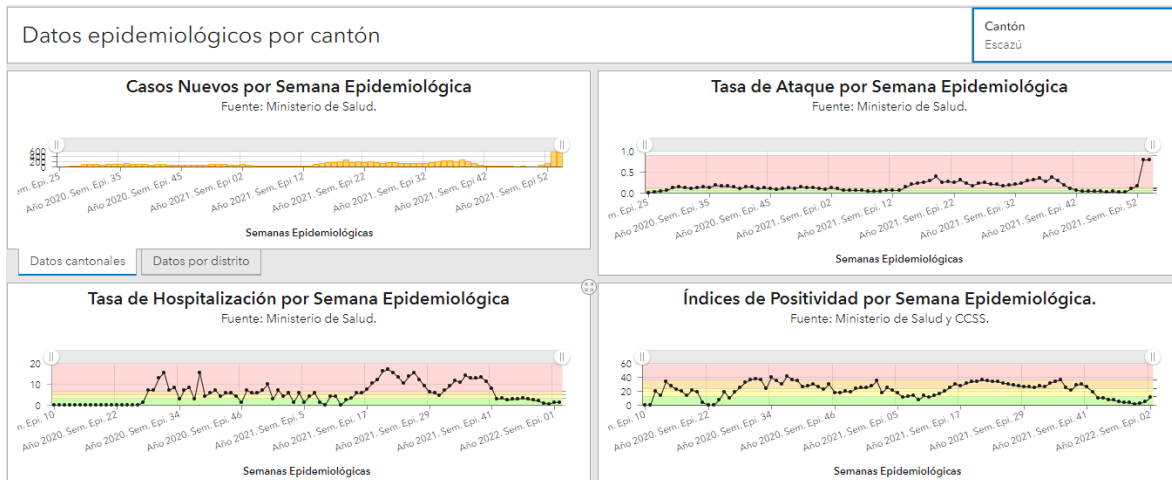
Datos epidemiológicos por cantón

Cantón
Escazú

Casos Nuevos por Semana Epidemiológica
Fuente: Ministerio de Salud.

600
400
200
0

m. Epi. 25
Año 2020. Sem. Epi. 35
Año 2020. Sem. Epi. 45
Año 2021. Sem. Epi 02
Año 2021. Sem. Epi 12
Año 2021. Sem. Epi 22
Año 2021. Sem. Epi 32
Año 2021. Sem. Epi 42
Año 2021. Sem. Epi 52

Semanas Epidemiológicas

Datos cantonales
Datos por distrito

Tasa de Ataque por Semana Epidemiológica
Fuente: Ministerio de Salud.

1.0
0.5
0.0

m. Epi. 25
Año 2020. Sem. Epi. 35
Año 2020. Sem. Epi. 45
Año 2021. Sem. Epi. 02
Año 2021. Sem. Epi. 12
Año 2021. Sem. Epi. 22
Año 2021. Sem. Epi. 32
Año 2021. Sem. Epi. 42
Año 2021. Sem. Epi. 52

Semanas Epidemiológicas

Tasa de Hospitalización por Semana Epidemiológica
Fuente: Ministerio de Salud.

20
10
0

n. Epi. 10
Año 2020. Sem. Epi. 22
Año 2020. Sem. Epi. 34
Año 2020. Sem. Epi. 46
Año 2021. Sem. Epi. 5
Año 2021. Sem. Epi. 17
Año 2021. Sem. Epi. 29
Año 2021. Sem. Epi. 41
Año 2022. Sem. Epi. 01

Semanas Epidemiológicas

Índices de Positividad por Semana Epidemiológica.
Fuente: Ministerio de Salud y CCSS.

60
40
20
0

n. Epi. 10
Año 2020. Sem. Epi. 22
Año 2020. Sem. Epi. 34
Año 2020. Sem. Epi. 46
Año 2021. Sem. Epi. 05
Año 2021. Sem. Epi. 17
Año 2021. Sem. Epi. 29
Año 2021. Sem. Epi. 41
Año 2022. Sem. Epi. 02

Semanas Epidemiológicas